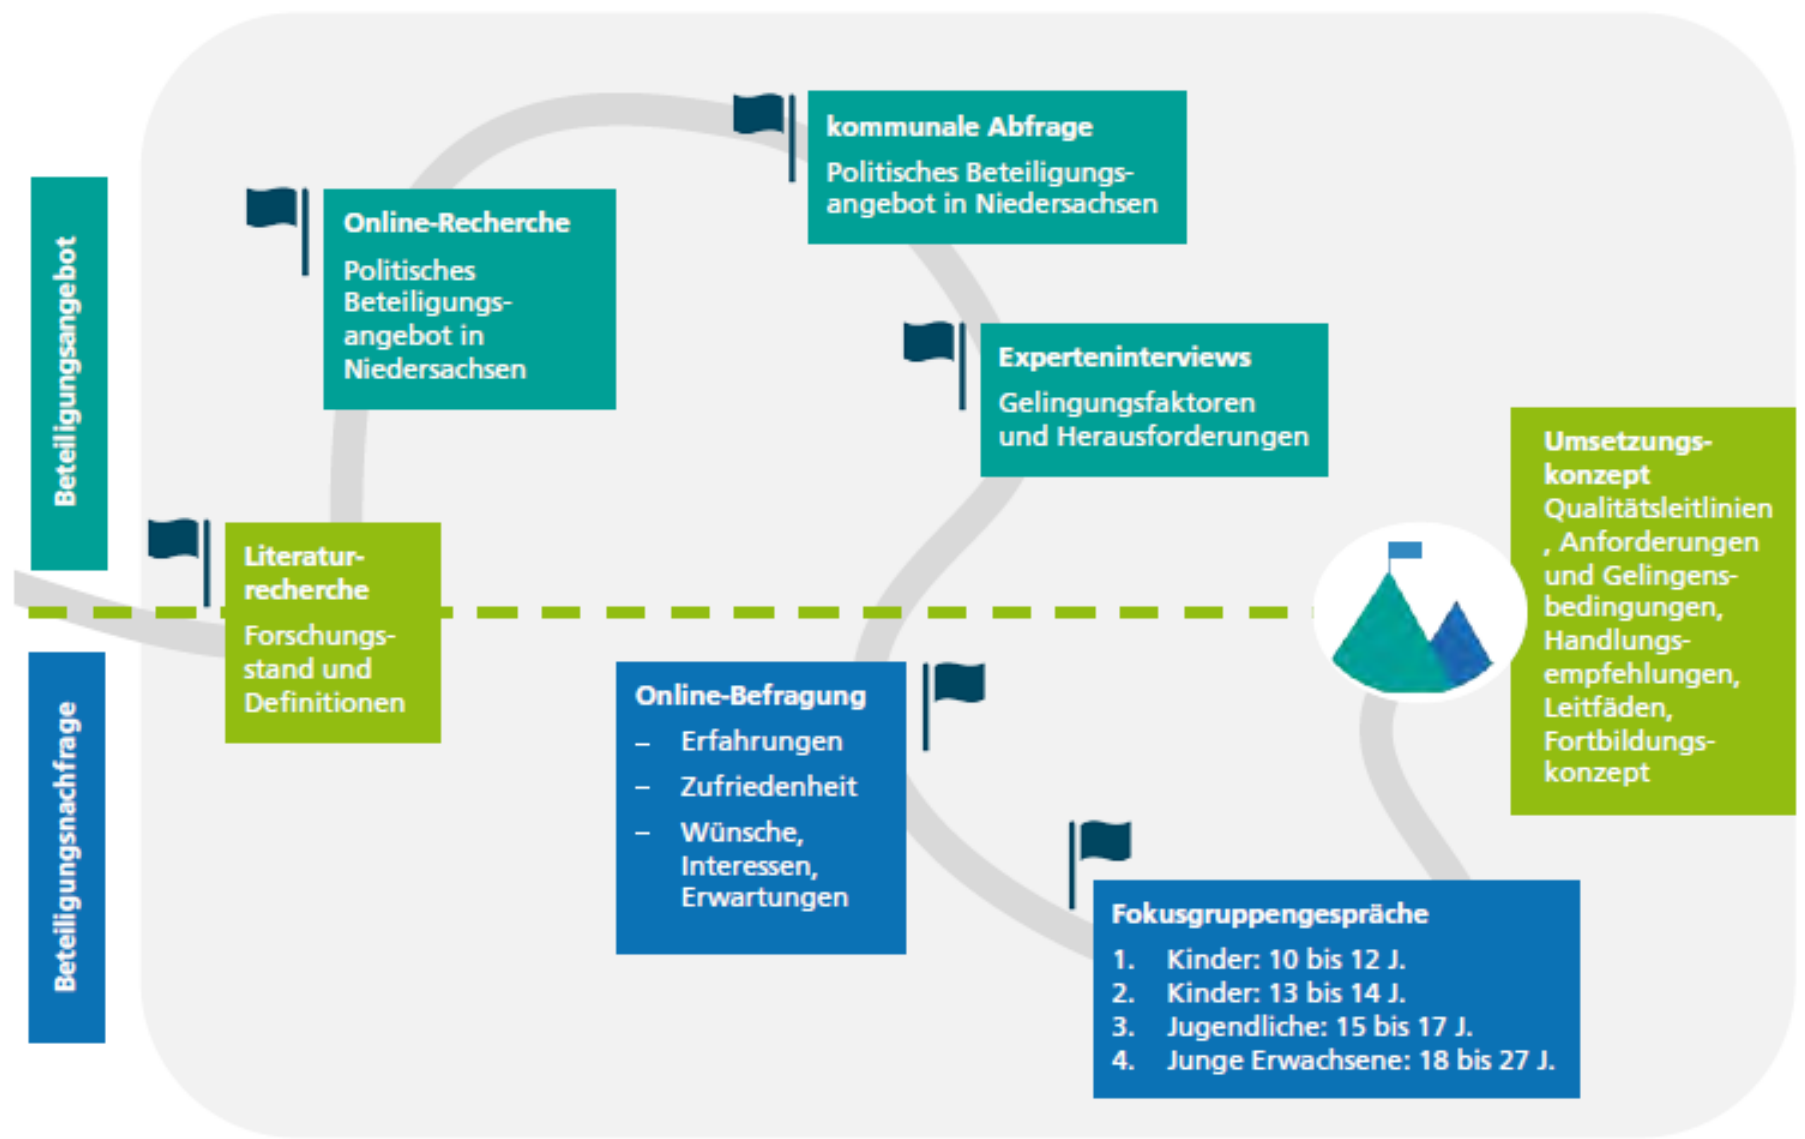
Beteiligungsangebot

Beteiligungsnachfrage

Literaturrecherche
Forschungsstand und Definitionen

Online-Recherche
Politisches Beteiligungsangebot in Niedersachsen

kommunale Abfrage
Politisches Beteiligungsangebot in Niedersachsen

Experteninterviews
Gelingungsfaktoren und Herausforderungen

Online-Befragung
– Erfahrungen
– Zufriedenheit
– Wünsche, Interessen, Erwartungen

Fokusgruppengespräche
1. Kinder: 10 bis 12 J.
2. Kinder: 13 bis 14 J.
3. Jugendliche: 15 bis 17 J.
4. Junge Erwachsene: 18 bis 27 J.

Umsetzungskonzept
Qualitätsleitlinien , Anforderungen und Gelingensbedingungen, Handlungsempfehlungen, Leitfäden, Fortbildungskonzept